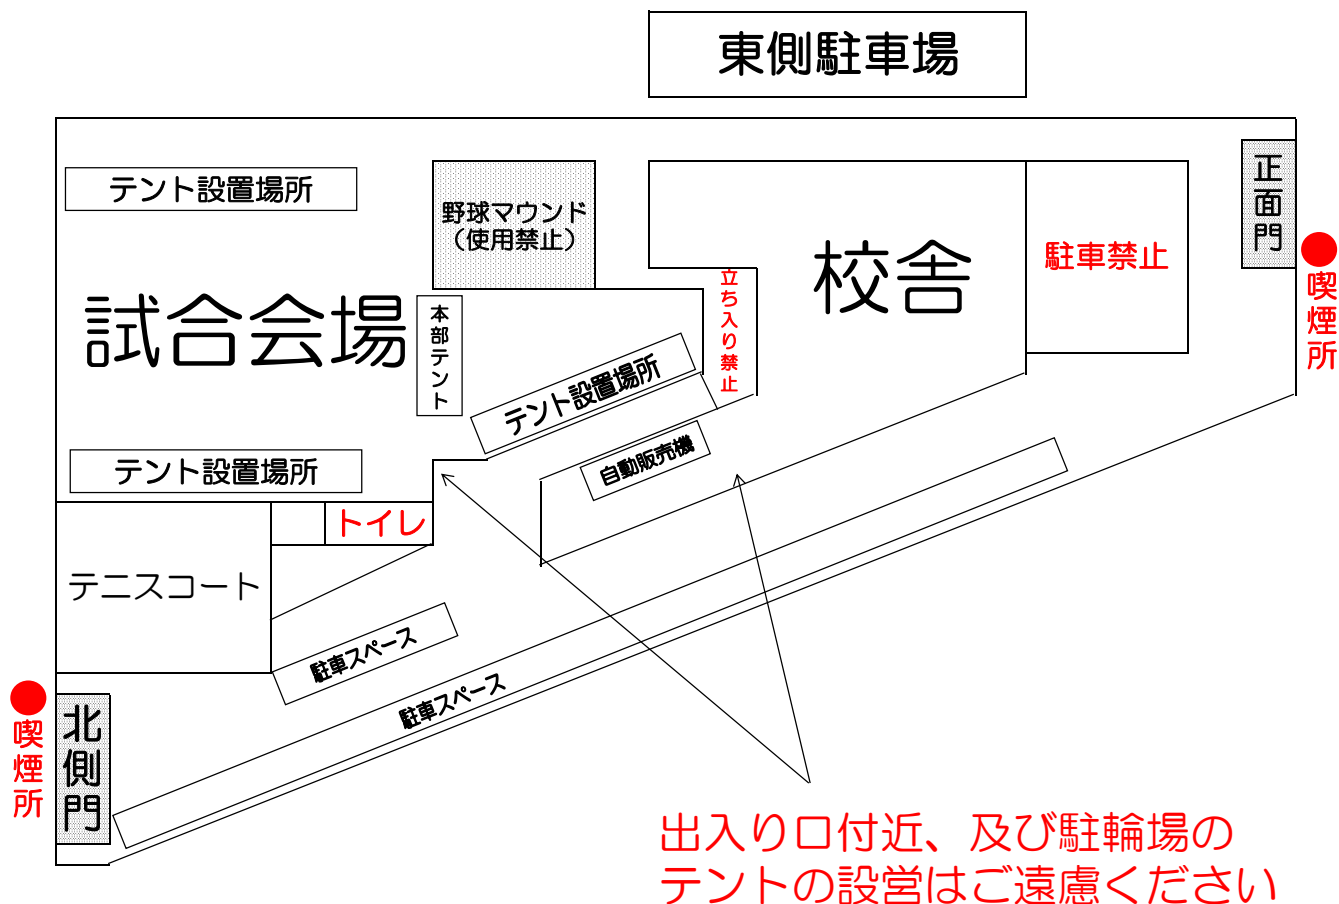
東側駐車場

テント設置場所

野球マウンド
（使用禁止）

校舎

駐車禁止

正面門

喫煙所

試合会場

本部テント

立ち入り禁止

テント設置場所

自動販売機

テント設置場所

トイレ

テニスコート

駐車スペース

駐車スペース

喫煙所

北側門

出入り口付近、及び駐輪場のテントの設営はご遠慮ください